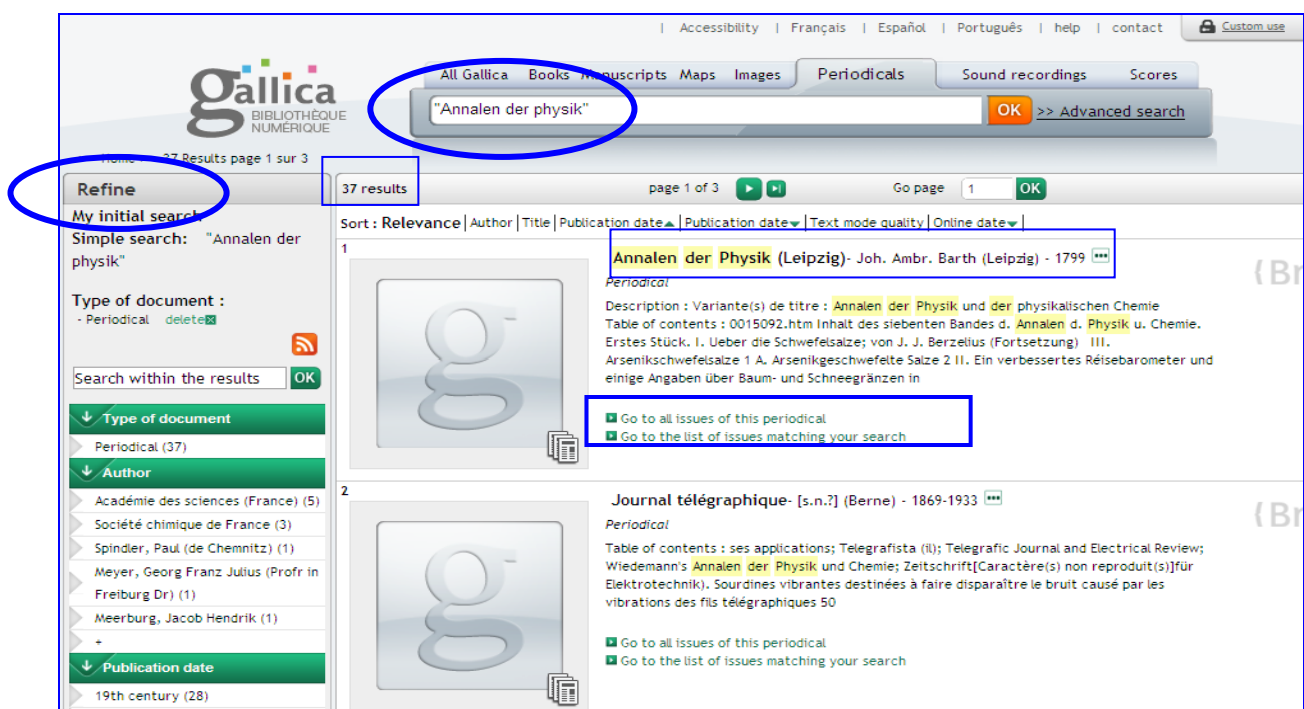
| Accessibility | Français | Español | Português | help | contact | Custom use

gallica BIBLIOTHÈQUE NUMÉRIQUE

All Gallica Books Manuscripts Maps Images Periodicals Sound recordings Scores

"Annalen der physik" OK >> Advanced search

Home 37 Results page 1 sur 3

Refine

My initial search
Simple search: "Annalen der physik"

Type of document :
- Periodical delete

Search within the results OK

Type of document
Periodical (37)

Author
Académie des sciences (France) (5)
Société chimique de France (3)
Spindler, Paul (de Chemnitz) (1)
Meyer, Georg Franz Julius (Profr in Freiburg Dr) (1)
Meerburg, Jacob Hendrik (1)
+

Publication date
19th century (28)

37 results page 1 of 3 Go page 1 OK

Sort : Relevance | Author | Title | Publication date | Publication date | Text mode quality | Online date |

1
Annalen der Physik (Leipzig)- Joh. Ambr. Barth (Leipzig) - 1799
Periodical
Description : Variante(s) de titre : Annalen der Physik und der physikalischen Chemie
Table of contents : 0015092.htm Inhalt des siebenten Bandes d. Annalen d. Physik u. Chemie. Erstes Stück. I. Ueber die Schwefelsalze; von J. J. Berzelius (Fortsetzung) III. Arsenikschwefelsalze 1 A. Arsenikgeschwefelte Salze 2 II. Ein verbessertes Reisebarometer und einige Angaben über Baum- und Schneegränzen in
Go to all issues of this periodical
Go to the list of issues matching your search

2
Journal télégraphique- [s.n.?] (Berne) - 1869-1933
Periodical
Table of contents : ses applications; Telegrafista (il); Telegrafic Journal and Electrical Review; Wiedemann's Annalen der Physik und Chemie; Zeitschrift[Caractère(s) non reproduit(s)]für Elektrotechnik). Sourdines vibrantes destinées à faire disparaître le bruit causé par les vibrations des fils télégraphiques 50
Go to all issues of this periodical
Go to the list of issues matching your search